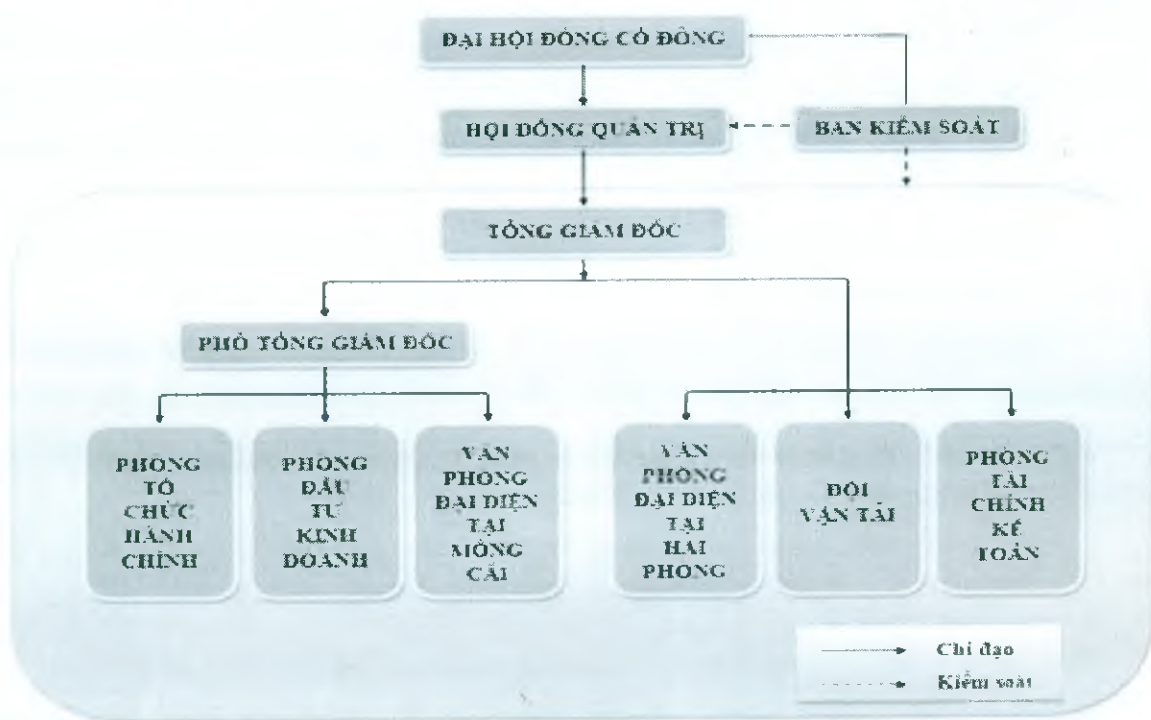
ĐẠI HỘI ĐỒNG CỔ ĐÔNG

HỘI ĐỒNG QUẢN TRỊ

BAN KIỂM SOÁT

TỔNG GIÁM ĐỐC

PHÓ TỔNG GIÁM ĐỐC

PHÒNG TỔ CHỨC HÀNH CHÍNH

PHÒNG ĐẦU TƯ KINH DOANH

VĂN PHÒNG ĐẠI DIỆN TẠI MÓNG CÁI

VĂN PHÒNG ĐẠI DIỆN TẠI HẢI PHÒNG

ĐỘI VẬN TẢI

PHÒNG TÀI CHÍNH KẾ TOÁN

Chỉ đạo

Kiểm soát